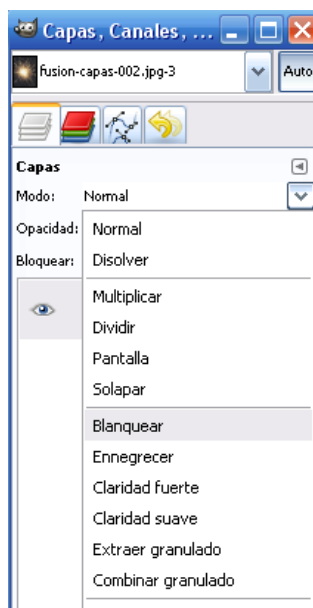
Capas, Canales, ...

fusion-capas-002.jpg-3

Auto

Capas

Modo: Normal

Opacidad:

Bloquear:

Normal
Disolver

Multiplicar
Dividir
Pantalla
Solapar

Blanquear
Ennegrecer
Claridad fuerte
Claridad suave
Extraer granulado
Combinar granulado